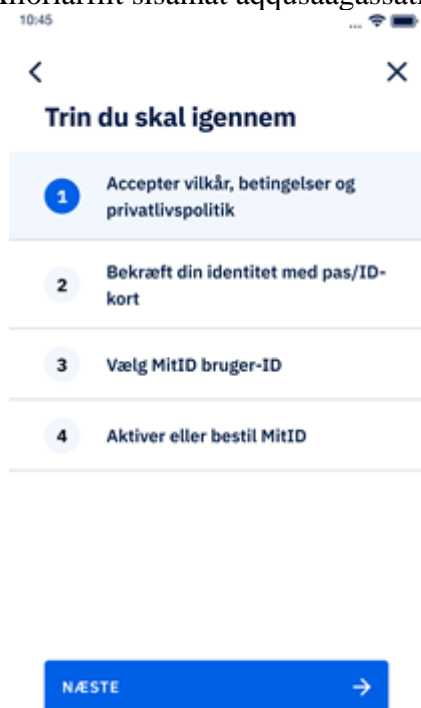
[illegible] sisamat aqqusaagassat
10:45

Trin du skal igennem

1 Accepter vilkår, betingelser og privatlivspolitik

2 Bekræft din identitet med pas/ID-kort

3 Vælg MitID bruger-ID

4 Aktiver eller bestil MitID

NÆSTE